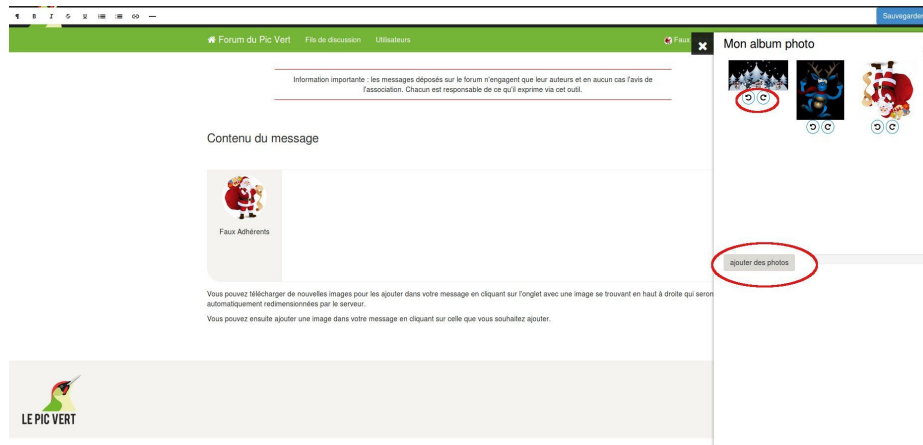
Sauvegarder

Forum du Pic Vert Fils de discussion Utilisateurs Faux

Information importante : les messages déposés sur le forum n'engagent que leur auteurs et en aucun cas l'avis de l'association. Chacun est responsable de ce qu'il exprime via cet outil.

Contenu du message

Faux Adhérents

Vous pouvez télécharger de nouvelles images pour les ajouter dans votre message en cliquant sur l'onglet avec une image se trouvant en haut à droite qui seron automatiquement redimensionnées par le serveur.

Vous pouvez ensuite ajouter une image dans votre message en cliquant sur celle que vous souhaitez ajouter.

Mon album photo

ajouter des photos

LE PIC VERT